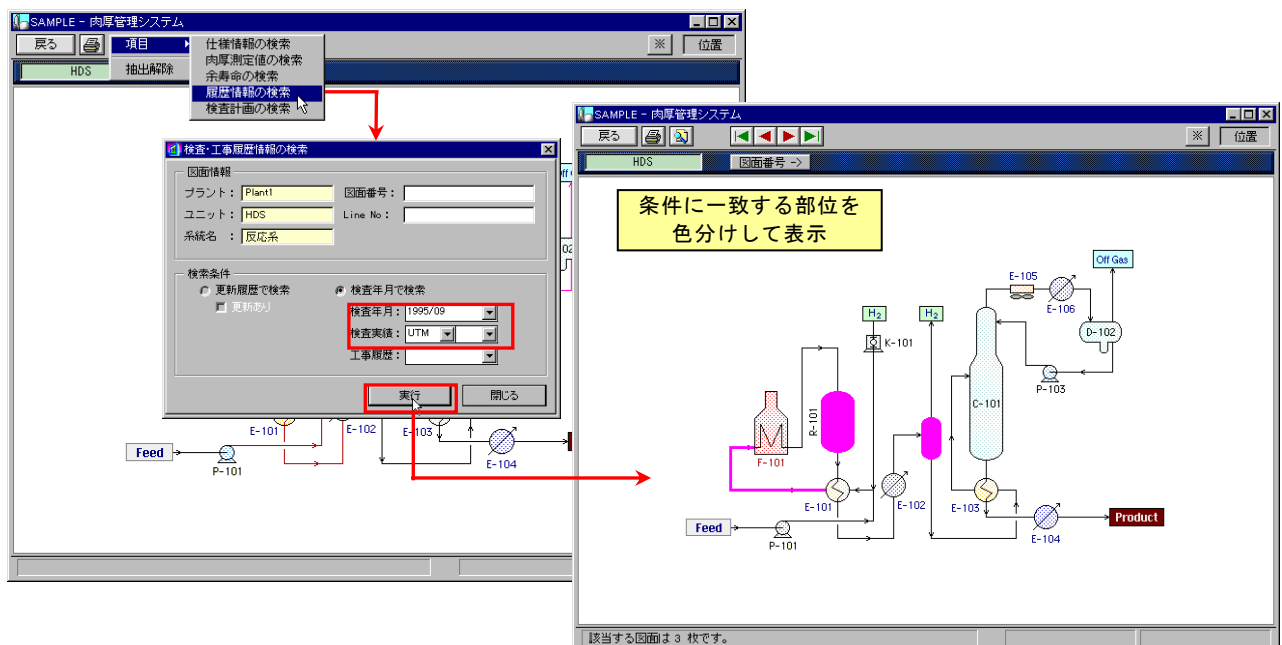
SAMPLE - 肉厚管理システム

戻る 項目 ※ 位置

HDS 抽出解除

仕様情報の検索
肉厚測定値の検索
余寿命の検索
履歴情報の検索
検査計画の検索

検査・工事履歴情報の検索

図面情報
プラント： Plant1 図面番号：
ユニット： HDS Line No：
系統名 ： 反応系

検索条件
更新履歴で検索 検査年月で検索
更新あり
検査年月： 1995/09
検査実績： UTM
工事履歴：

実行 閉じる

E-101 E-102 E-103
Feed
P-101 E-104

SAMPLE - 肉厚管理システム

戻る ※ 位置

HDS 図面番号 ->

条件に一致する部位を
色分けして表示

Off Gas
E-105
E-106
D-102
$H_2$ $H_2$
K-101
C-101
P-103
R-101
F-101
E-101
E-102
E-103
Feed
P-101
E-104
Product

該当する図面は 3 枚です。